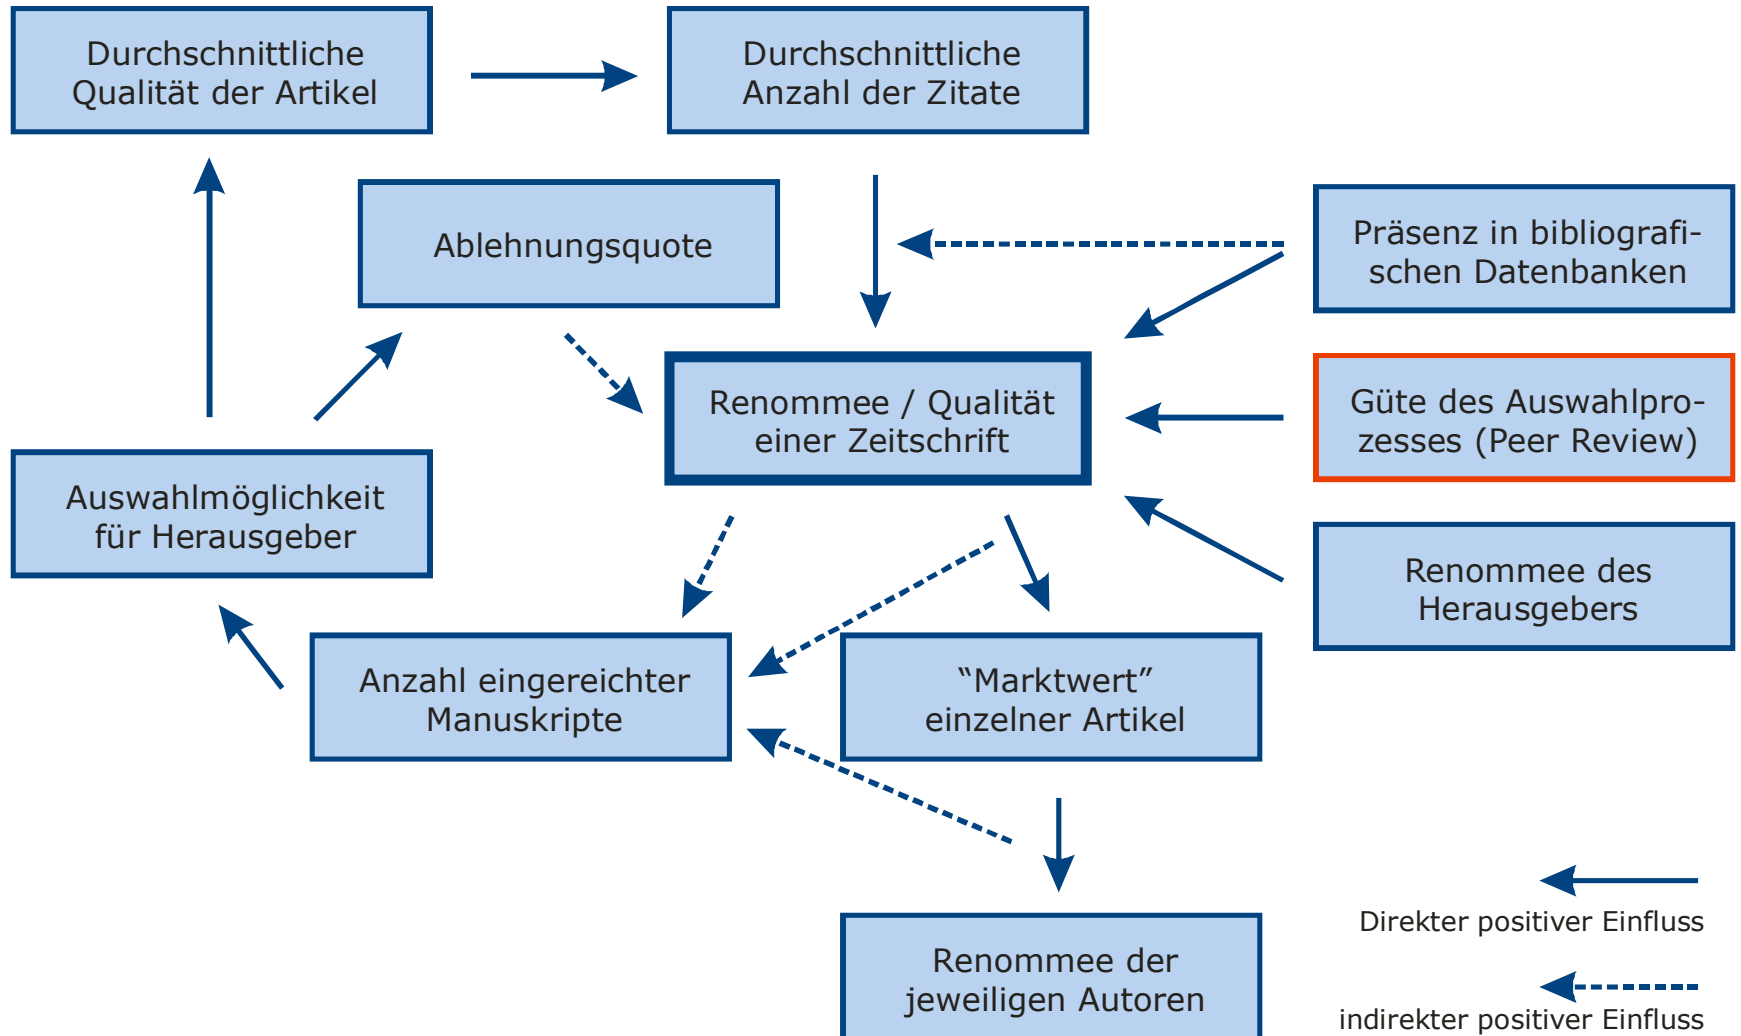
Durchschnittliche Qualität der Artikel

Durchschnittliche Anzahl der Zitate

Ablehnungsquote

Präsenz in bibliografischen Datenbanken

Renommee / Qualität einer Zeitschrift

Güte des Auswahlprozesses (Peer Review)

Auswahlmöglichkeit für Herausgeber

Renommee des Herausgebers

Anzahl eingereichter Manuskripte

“Marktwert” einzelner Artikel

Renommee der jeweiligen Autoren

Direkter positiver Einfluss

indirekter positiver Einfluss